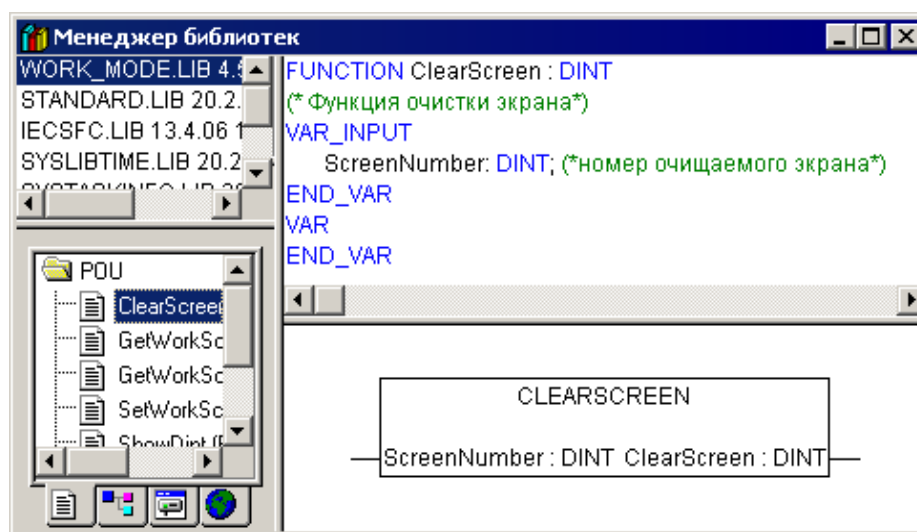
Менеджер библиотек

WORK_MODE.LIB 4.5
STANDARD.LIB 20.2.
IECSFC.LIB 13.4.06 1
SYSLIBTIME.LIB 20.2
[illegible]

POU
ClearScree
GetWorkSc
GetWorkSc
SetWorkSc
ShowDint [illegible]

FUNCTION ClearScreen : DINT
(* Функция очистки экрана*)
VAR_INPUT
ScreenNumber: DINT; (*номер очищаемого экрана*)
END_VAR
VAR
END_VAR

CLEARSCREEN
ScreenNumber : DINT ClearScreen : DINT